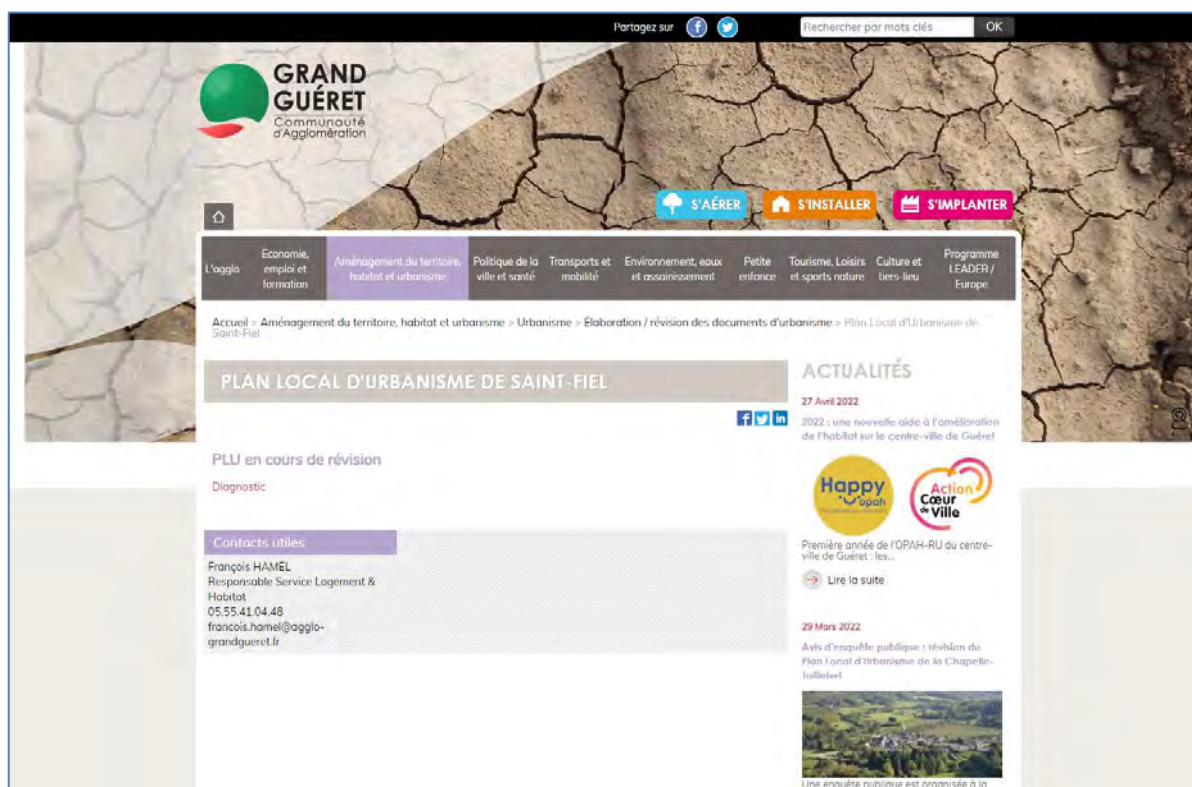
Partagez sur

Rechercher par mots clés OK

GRAND GUÉRET
Communauté d'Agglomération

S'AÉRER S'INSTALLER S'IMPLANTER

L'agglo | Economie, emploi et formation | Aménagement du territoire, habitat et urbanisme | Politique de la ville et santé | Transports et mobilité | Environnement, eaux et assainissement | Petite enfance | Tourisme, Loisirs et sports nature | Culture et tiers-lieu | Programme LEADER / Europe

Accueil > Aménagement du territoire, habitat et urbanisme > Urbanisme > Élaboration / révision des documents d'urbanisme > Plan Local d'Urbanisme de Saint-Fiel

PLAN LOCAL D'URBANISME DE SAINT-FIEL

PLU en cours de révision

Diagnostic

Contacts utiles

François HAMEL
Responsable Service Logement & Habitat
05.55.41.04.48
francois.hamel@agglo-grandgueret.fr

ACTUALITÉS

27 Avril 2022

2022 : une nouvelle aide à l'amélioration de l'habitat sur le centre-ville de Guéret

Happy opah

Action Cœur de Ville

Première année de l'OPAH-RU du centre-ville de Guéret : les...

Lire la suite

29 Mars 2022

Avis d'enquête publique : révision du Plan Local d'Urbanisme de la Chapelle-Taillefert

Une enquête publique est organisée à la